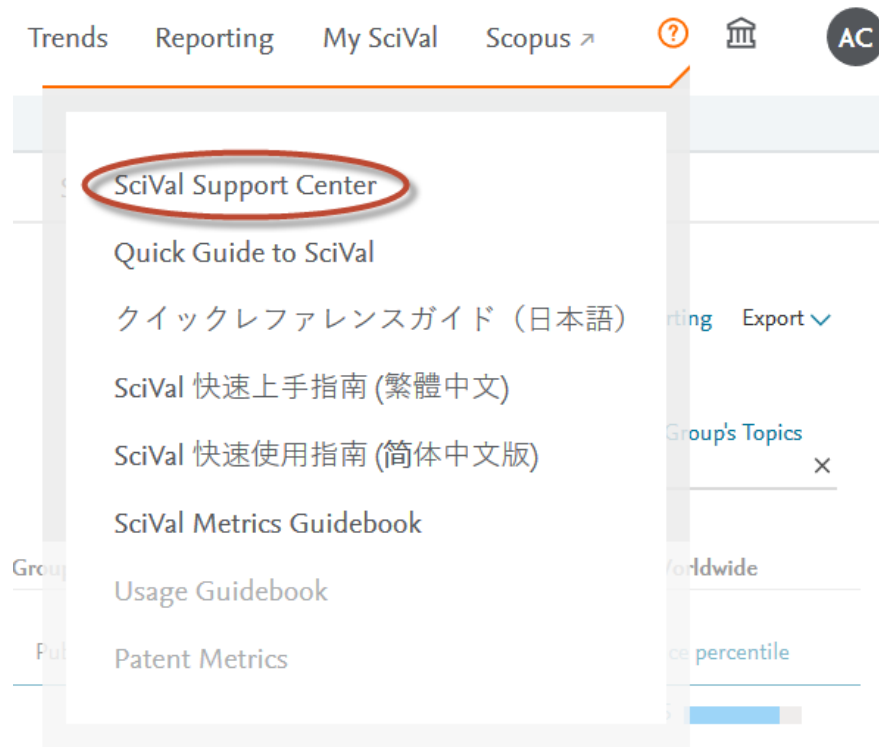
Trends Reporting My SciVal Scopus ↗ ? AC

SciVal Support Center

Quick Guide to SciVal

クイックレファレンスガイド（日本語）

SciVal 快速上手指南 (繁體中文)

SciVal 快速使用指南 (简体中文版)

SciVal Metrics Guidebook

Usage Guidebook

Patent Metrics

rting Export

Group's Topics

×

Grou

orldwide

Pu

ce percentile